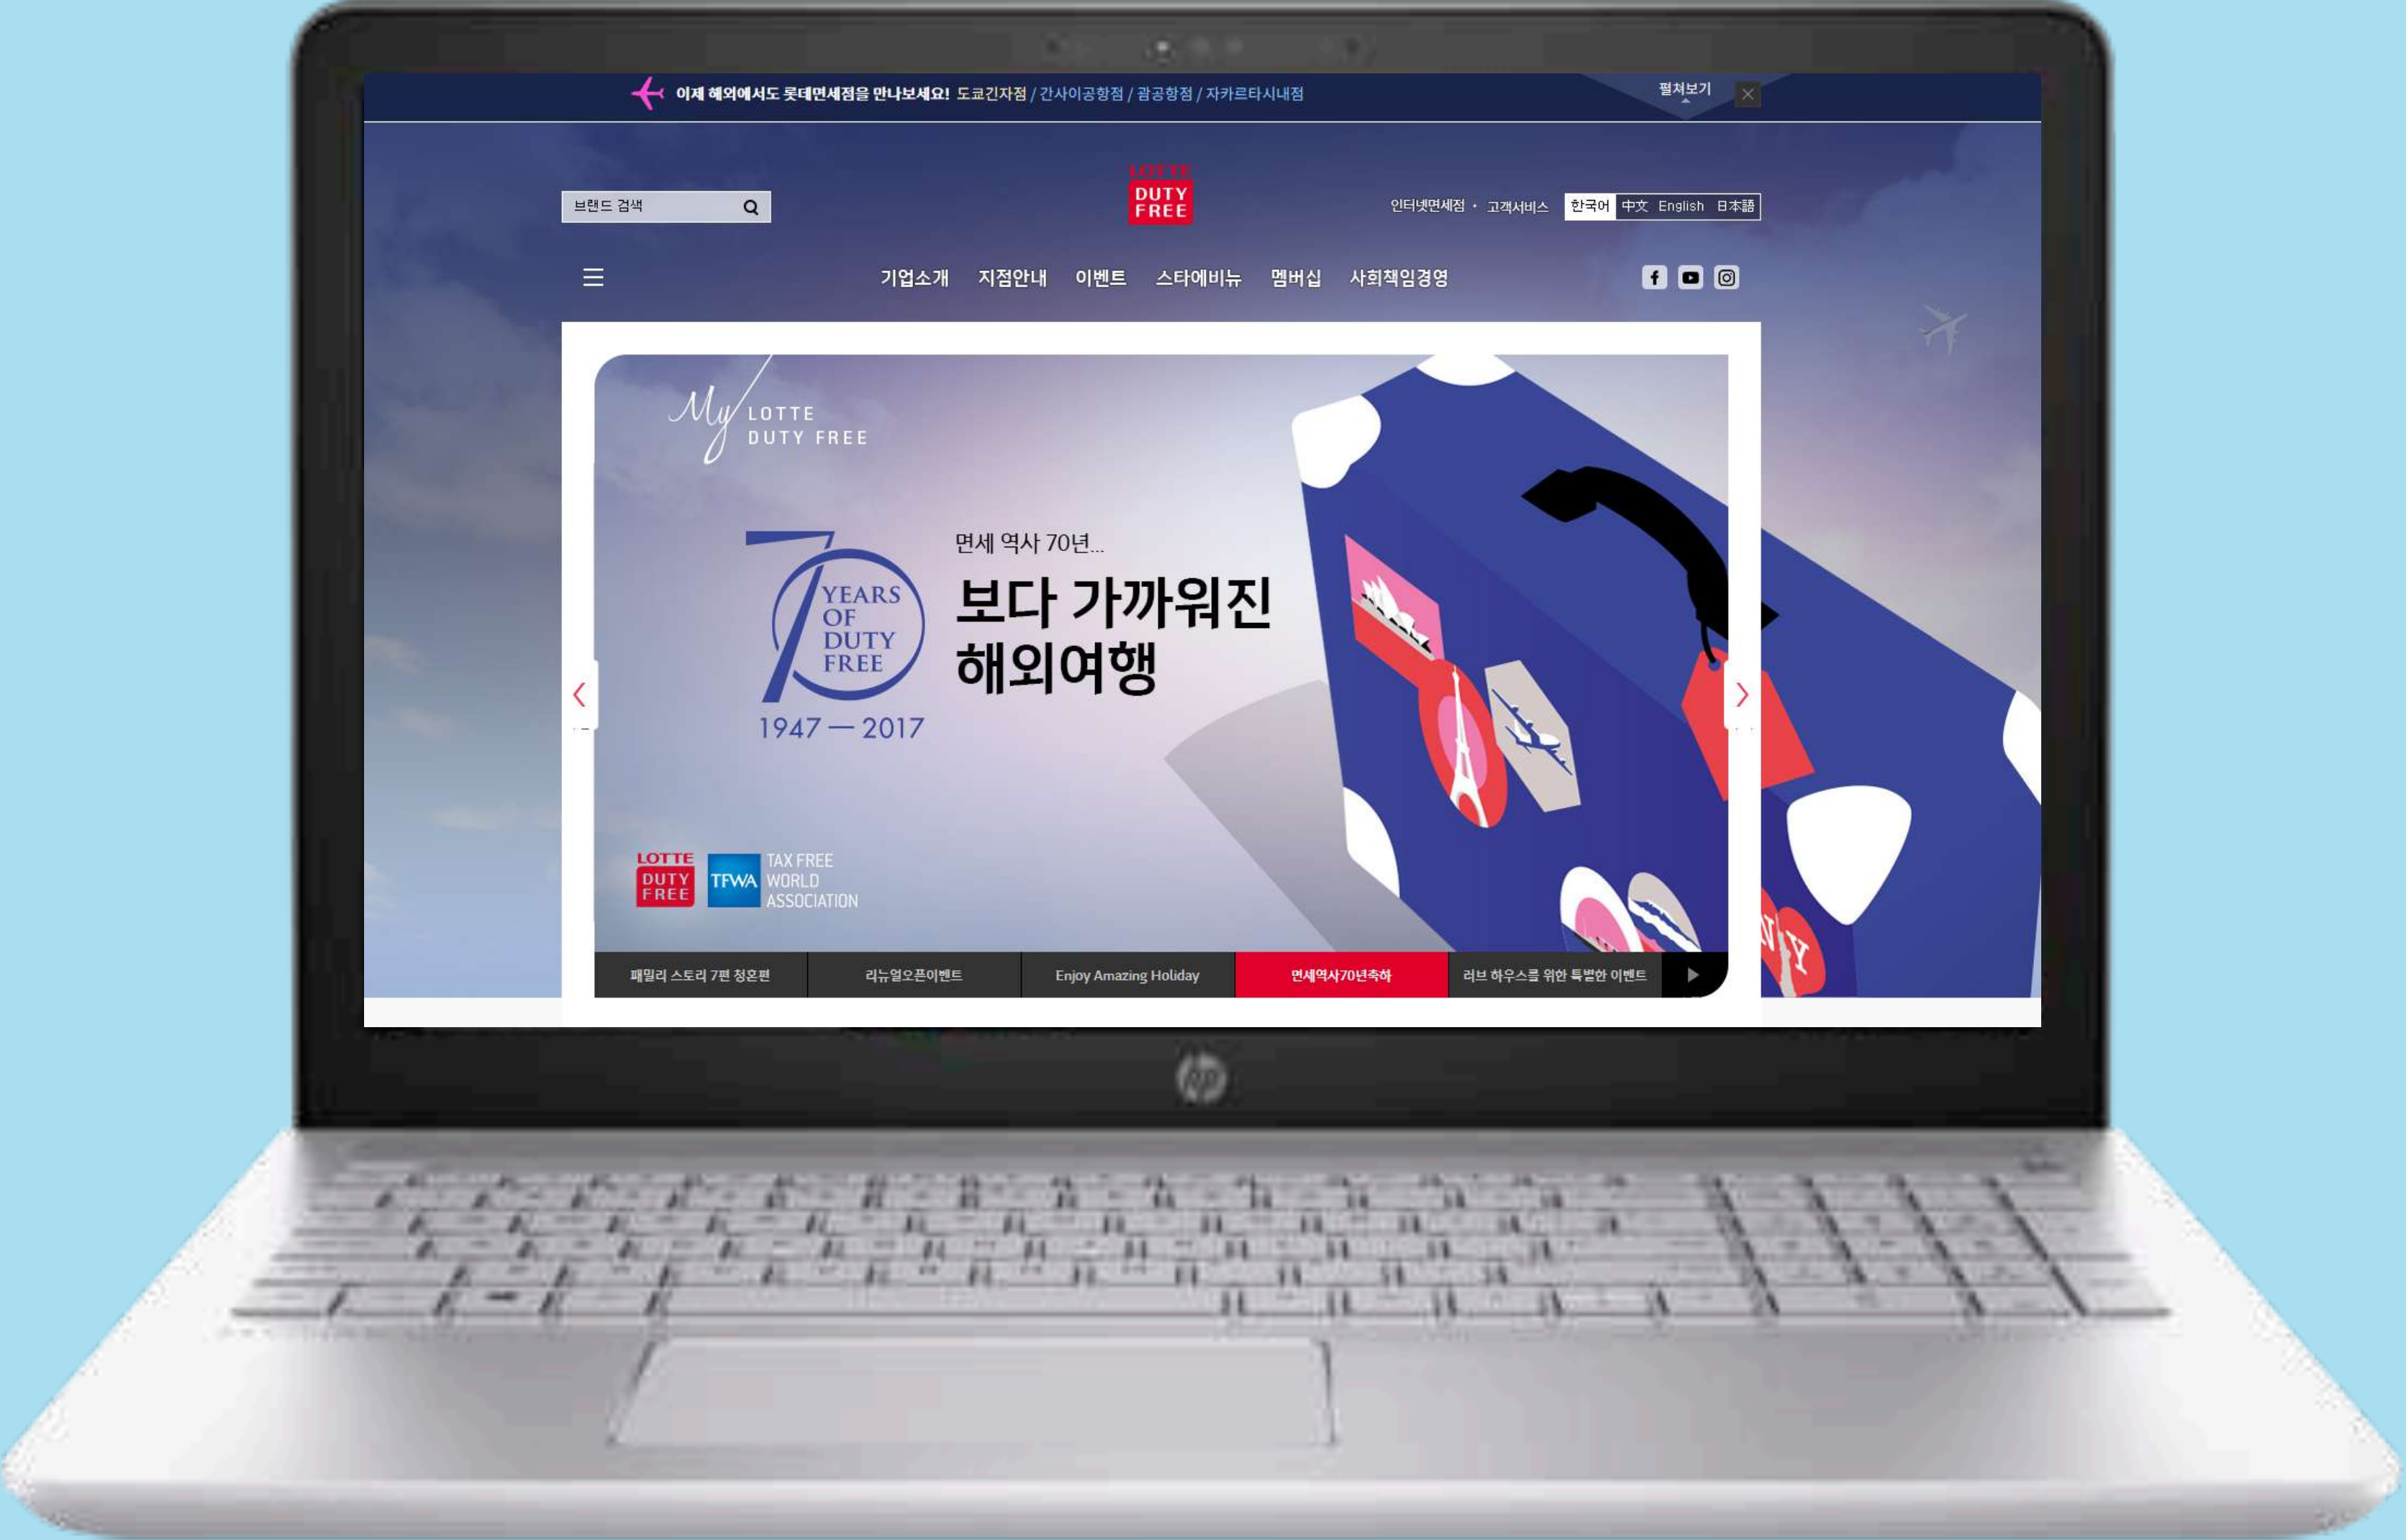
이제 해외에서도 롯데면세점을 만나보세요! 도쿄긴자점 / 간사이공항점 / 괌공항점 / 자카르타시내점

펼쳐보기

브랜드 검색

LOTTE DUTY FREE

인터넷면세점 · 고객서비스 한국어 中文 English 日本語

기업소개 지점안내 이벤트 스타에비뉴 멤버십 사회책임경영

My LOTTE DUTY FREE

70 YEARS OF DUTY FREE
1947 — 2017

면세 역사 70년...
보다 가까워진 해외여행

LOTTE DUTY FREE TFWA TAX FREE WORLD ASSOCIATION

| 패밀리 스토리 7편 청혼편 | 리뉴얼오픈이벤트 | Enjoy Amazing Holiday | 면세역사70년축하 | 러브 하우스를 위한 특별한 이벤트 |
|---|---|---|---|---|

hp